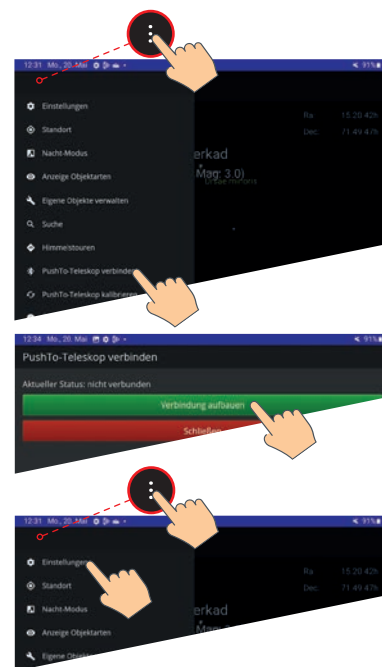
12:31 Mo., 20. Mai

91%

Einstellungen

Standort

Nacht-Modus

Anzeige Objektarten

Eigene Objekte verwalten

Suche

Himmelstouren

PushTo-Teleskop verbinden

PushTo-Teleskop kalibrieren

Ra 15:20:42h

Dec 71:49:47h

erkad

Mag: 3.0)

12:34 Mo., 20. Mai

91%

PushTo-Teleskop verbinden

Aktueller Status: nicht verbunden

Verbindung aufbauen

Schließen

12:31 Mo., 20. Mai

91%

Einstellungen

Standort

Nacht-Modus

Anzeige Objektarten

Eigene Objekt

Ra 15:20:42h

Dec 71:49:47h

erkad

Mag: 3.0)